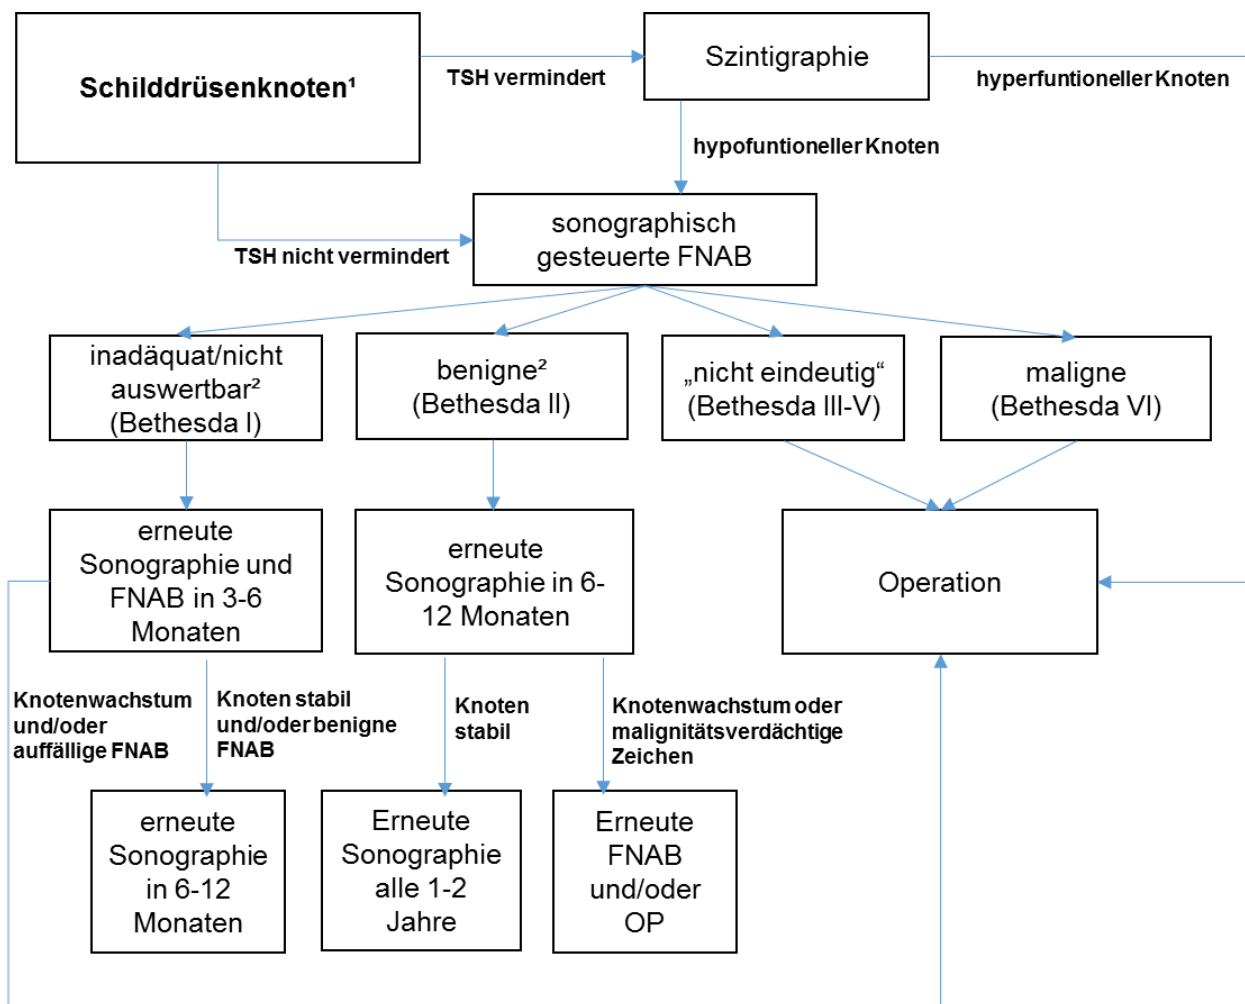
Schilddrüsenknoten¹

TSH vermindert

Szintigraphie

hyperfuntioneller Knoten

hypofuntioneller Knoten

TSH nicht vermindert

sonographisch gesteuerte FNAB

inadäquat/nicht auswertbar² (Bethesda I)

benigne² (Bethesda II)

„nicht eindeutig“ (Bethesda III-V)

maligne (Bethesda VI)

erneute Sonographie und FNAB in 3-6 Monaten

erneute Sonographie in 6-12 Monaten

Operation

Knotenwachstum und/oder auffällige FNAB

Knoten stabil und/oder benigne FNAB

Knoten stabil

Knotenwachstum oder malignitätsverdächtige Zeichen

erneute Sonographie in 6-12 Monaten

Erneute Sonographie alle 1-2 Jahre

Erneute FNAB und/oder OP